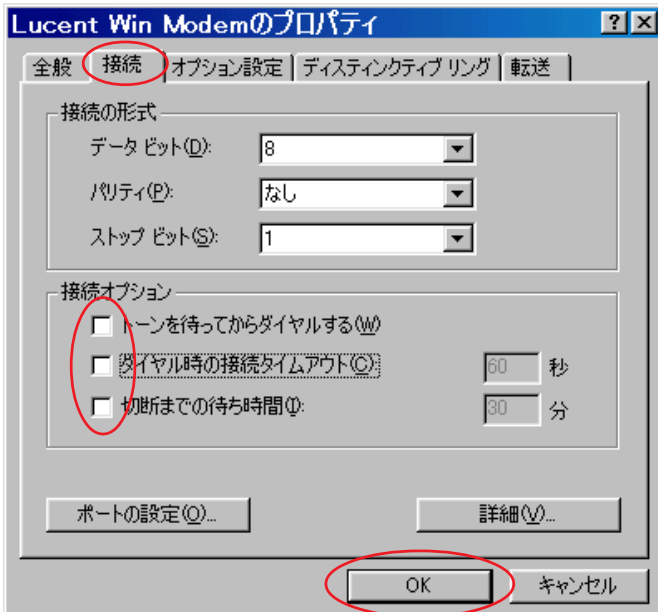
Lucent Win Modemのプロパティ ? ×

全般 | 接続 | オプション設定 | ディスティンクティブ リング | 転送

接続の形式

データ ビット(D): 8

パリティ(P): なし

ストップ ビット(S): 1

接続オプション

トーンを待ってからダイヤルする(W)

ダイヤル時の接続タイムアウト(C): 60 秒

切断までの待ち時間(I): 30 分

ポートの設定(O)...

詳細(V)...

OK

キャンセル